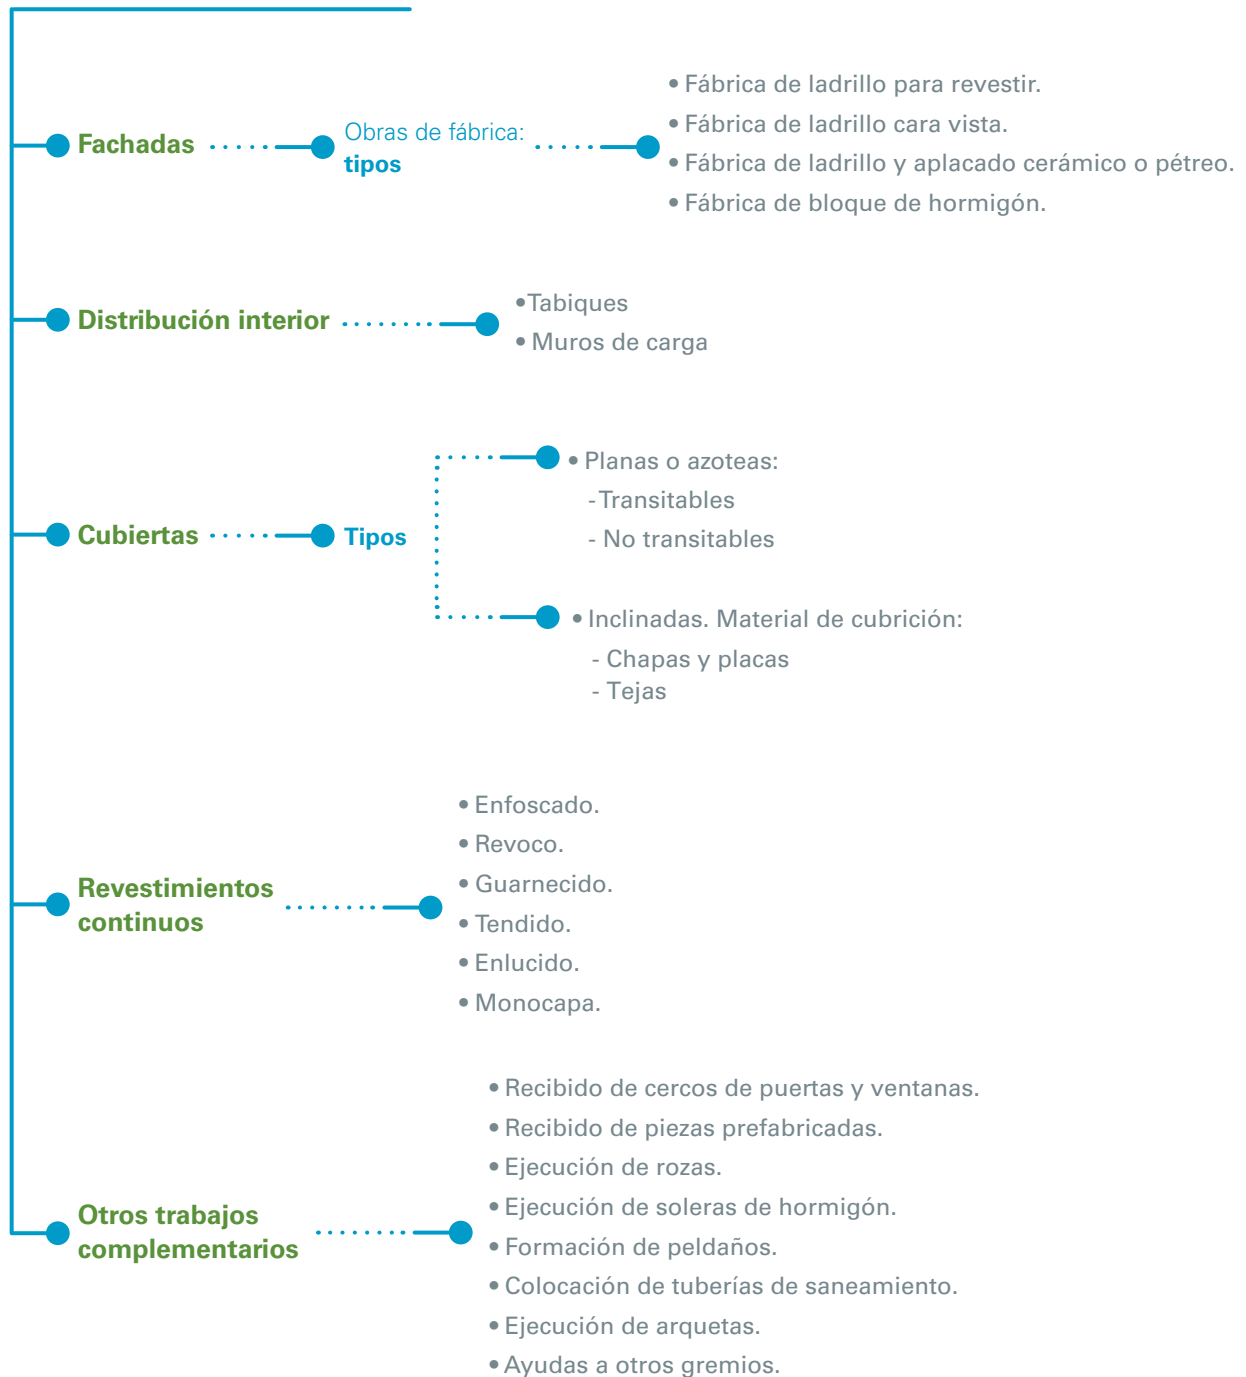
Fachadas

Obras de fábrica: tipos

• Fábrica de ladrillo para revestir.
• Fábrica de ladrillo cara vista.
• Fábrica de ladrillo y aplacado cerámico o pétreo.
• Fábrica de bloque de hormigón.

Distribución interior

• Tabiques
• Muros de carga

Cubiertas

Tipos

• Planas o azoteas:
- Transitables
- No transitables

• Inclinadas. Material de cubrición:
- Chapas y placas
- Tejas

Revestimientos continuos

• Enfoscado.
• Revoco.
• Guarnecido.
• Tendido.
• Enlucido.
• Monocapa.

Otros trabajos complementarios

• Recibido de cercos de puertas y ventanas.
• Recibido de piezas prefabricadas.
• Ejecución de rozas.
• Ejecución de soleras de hormigón.
• Formación de peldaños.
• Colocación de tuberías de saneamiento.
• Ejecución de arquetas.
• Ayudas a otros gremios.